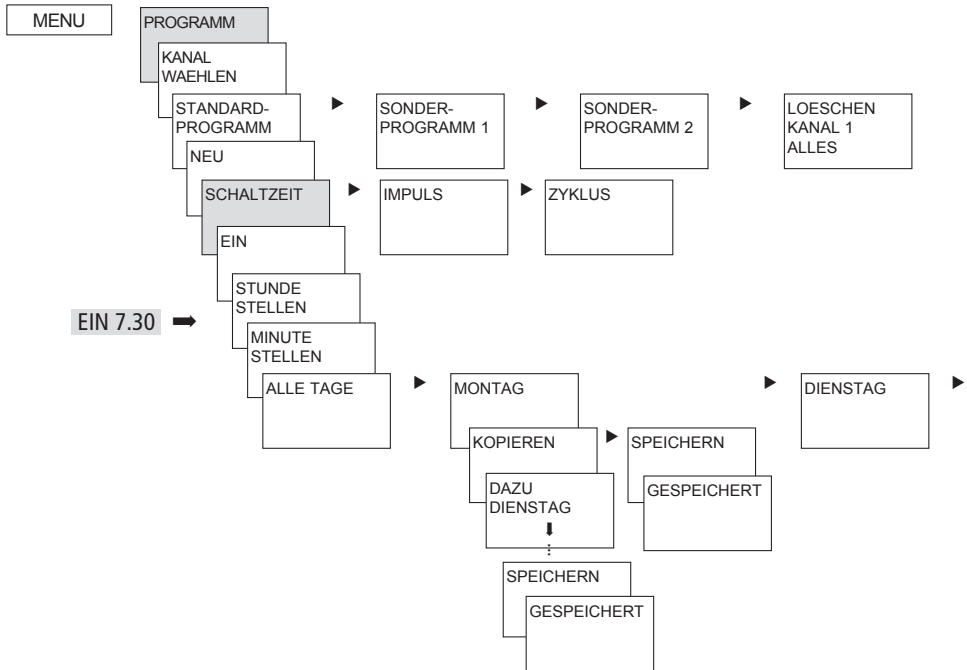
MENU

PROGRAMM

KANAL WAEHLEN

STANDARD-PROGRAMM

SONDER-PROGRAMM 1

SONDER-PROGRAMM 2

LOESCHEN KANAL 1 ALLES

NEU

SCHALTZEIT

IMPULS

ZYKLUS

EIN

STUNDE STELLEN

EIN 7.30

MINUTE STELLEN

ALLE TAGE

MONTAG

DIENSTAG

KOPIEREN

SPEICHERN

GESPEICHERT

DAZU DIENSTAG

SPEICHERN

GESPEICHERT